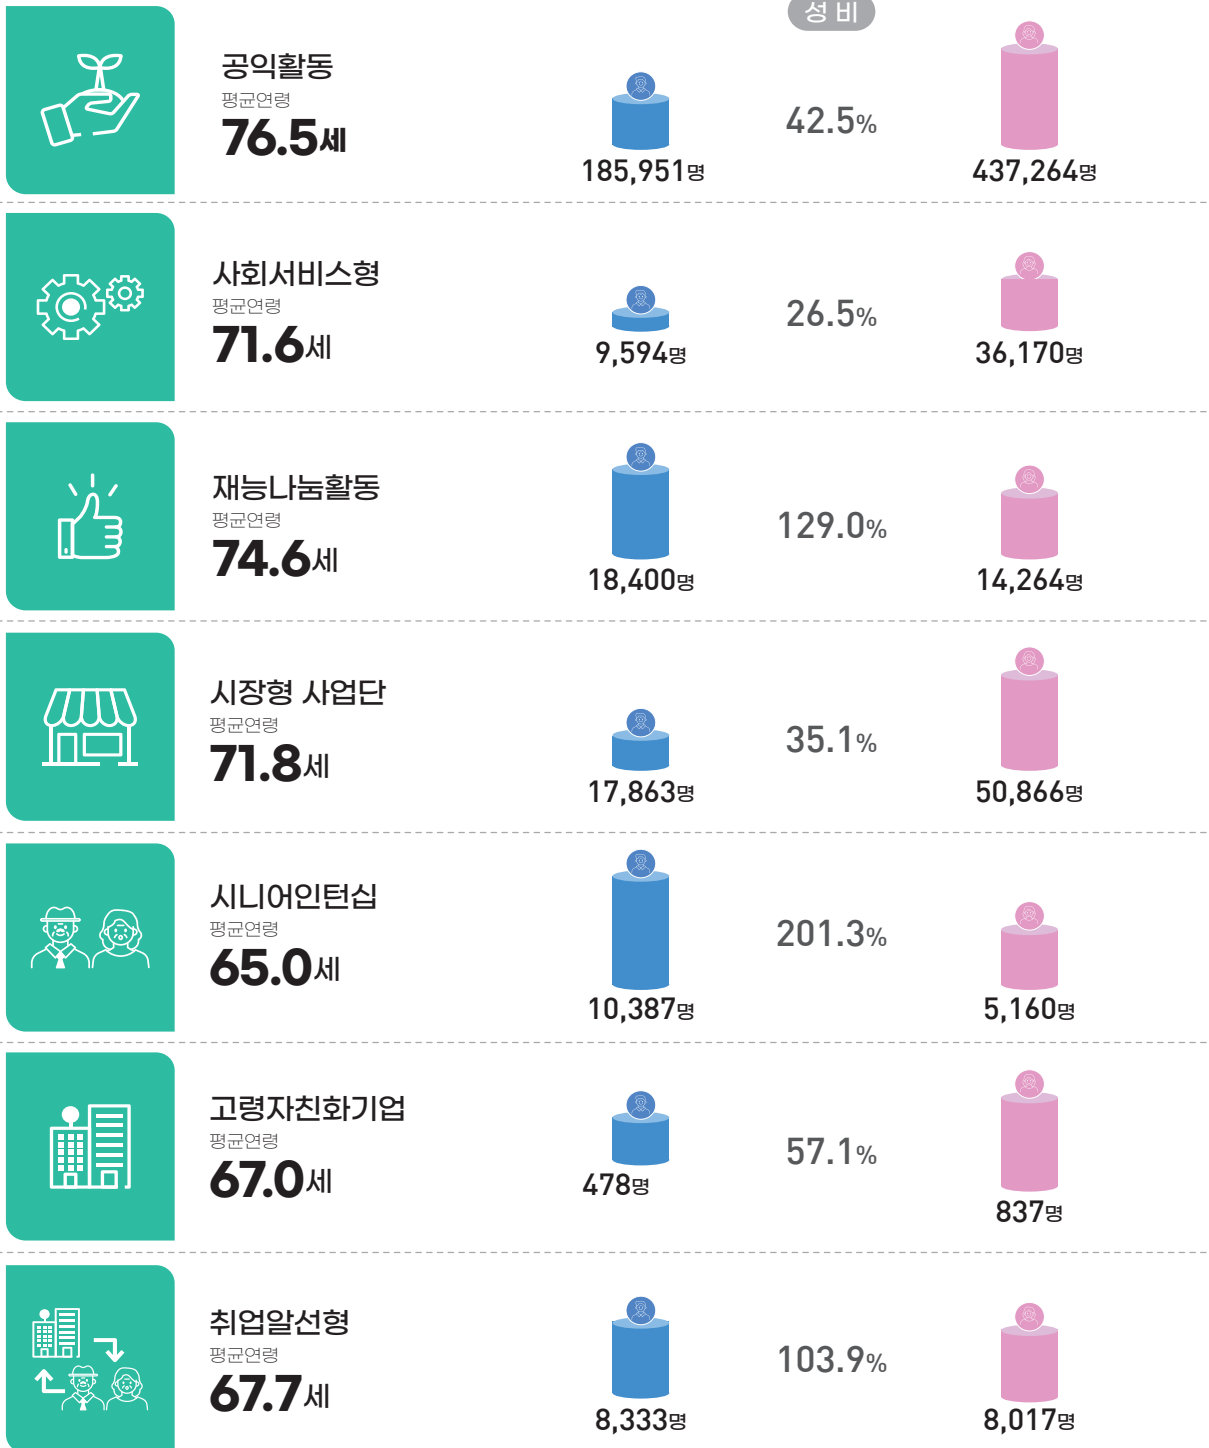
성비

공익활동
평균연령
76.5세
185,951명
42.5%
437,264명

사회서비스형
평균연령
71.6세
9,594명
26.5%
36,170명

재능나눔활동
평균연령
74.6세
18,400명
129.0%
14,264명

시장형 사업단
평균연령
71.8세
17,863명
35.1%
50,866명

시니어인턴십
평균연령
65.0세
10,387명
201.3%
5,160명

고령자친화기업
평균연령
67.0세
478명
57.1%
837명

취업알선형
평균연령
67.7세
8,333명
103.9%
8,017명